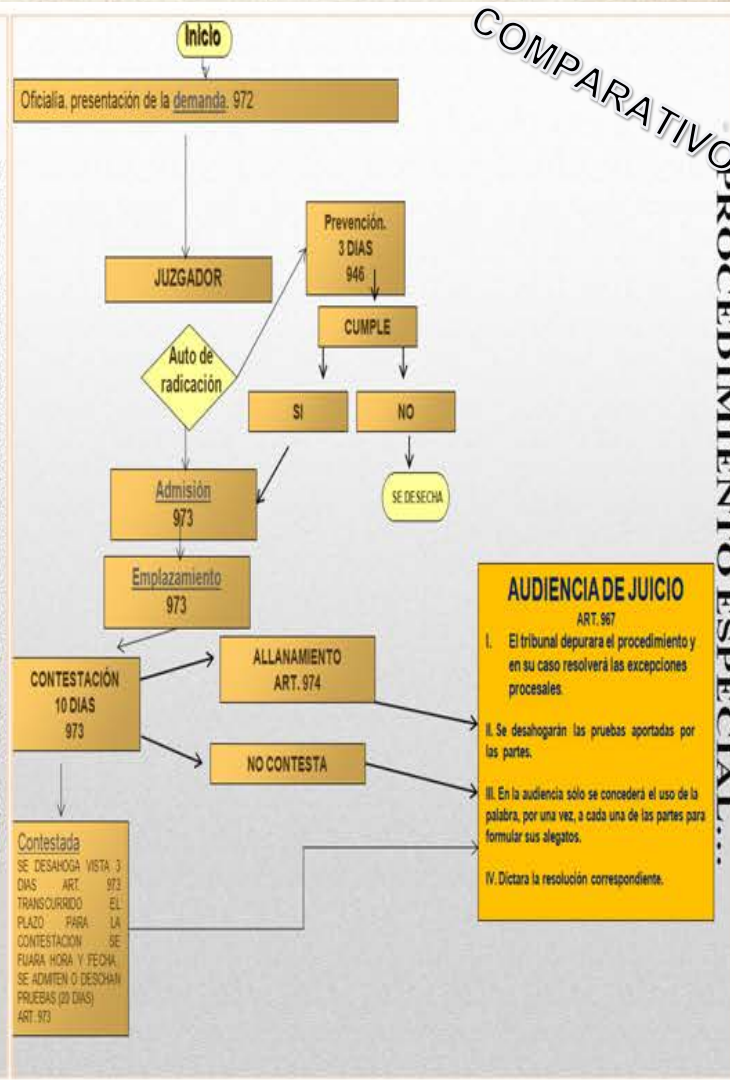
COMPARATIVO

PROCEDIMIENTO ESPECIAL...

Inicio

Oficialía, presentación de la demanda. 972

JUZGADOR

Auto de radicación

Prevención. 3 DIAS 946

CUMPLE

SI

NO

SE DESECHA

Admisión 973

Emplazamiento 973

CONTESTACIÓN 10 DIAS 973

ALLANAMIENTO ART. 974

NO CONTESTA

Contestada
SE DESAHOGA VISTA 3 DIAS ART. 973 TRANSCURRIDO EL PLAZO PARA LA CONTESTACION SE FIJARA HORA Y FECHA SE ADMITEN O DESECHAN PRUEBAS (20 DIAS) ART. 973

AUDIENCIA DE JUICIO
ART. 967

I. El tribunal depurará el procedimiento y en su caso resolverá las excepciones procesales.

II. Se desahogarán las pruebas aportadas por las partes.

III. En la audiencia sólo se concederá el uso de la palabra, por una vez, a cada una de las partes para formular sus alegatos.

IV. Dictara la resolución correspondiente.